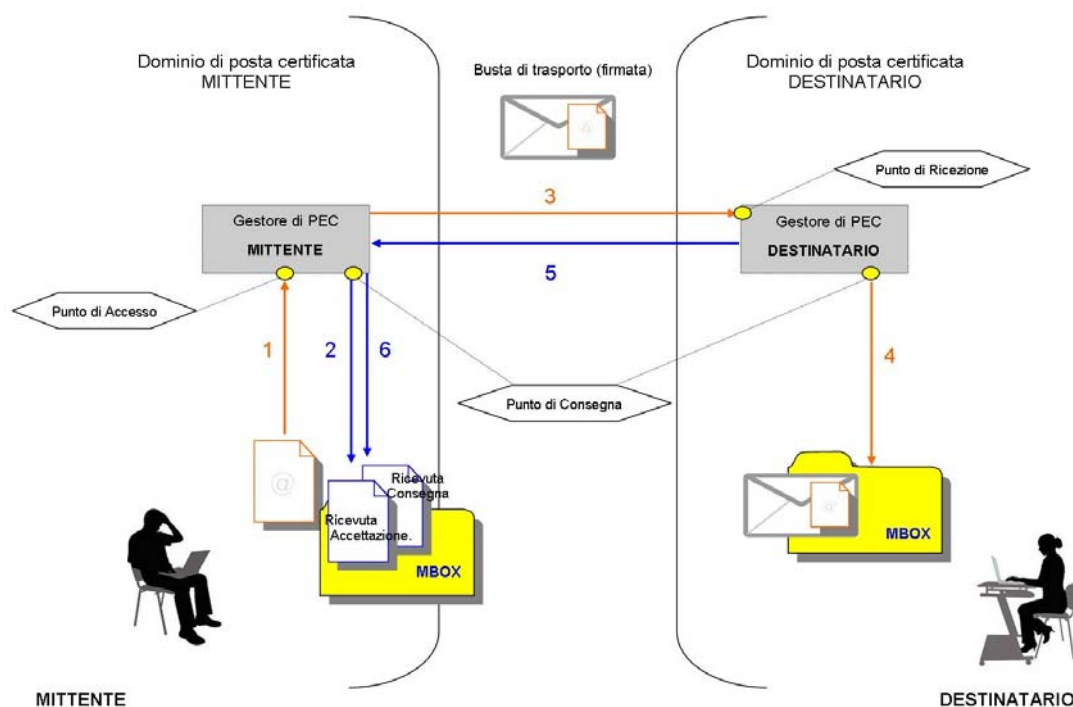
Dominio di posta certificata
MITTENTE

Busta di trasporto (firmata)

Dominio di posta certificata
DESTINATARIO

Punto di Ricezione

3

Gestore di PEC
MITTENTE

Gestore di PEC
DESTINATARIO

5

Punto di Accesso

1

2

6

4

Punto di Consegna

@

Ricevuta Consegna

Ricevuta Accettazione.

MBOX

@

MBOX

MITTENTE

DESTINATARIO